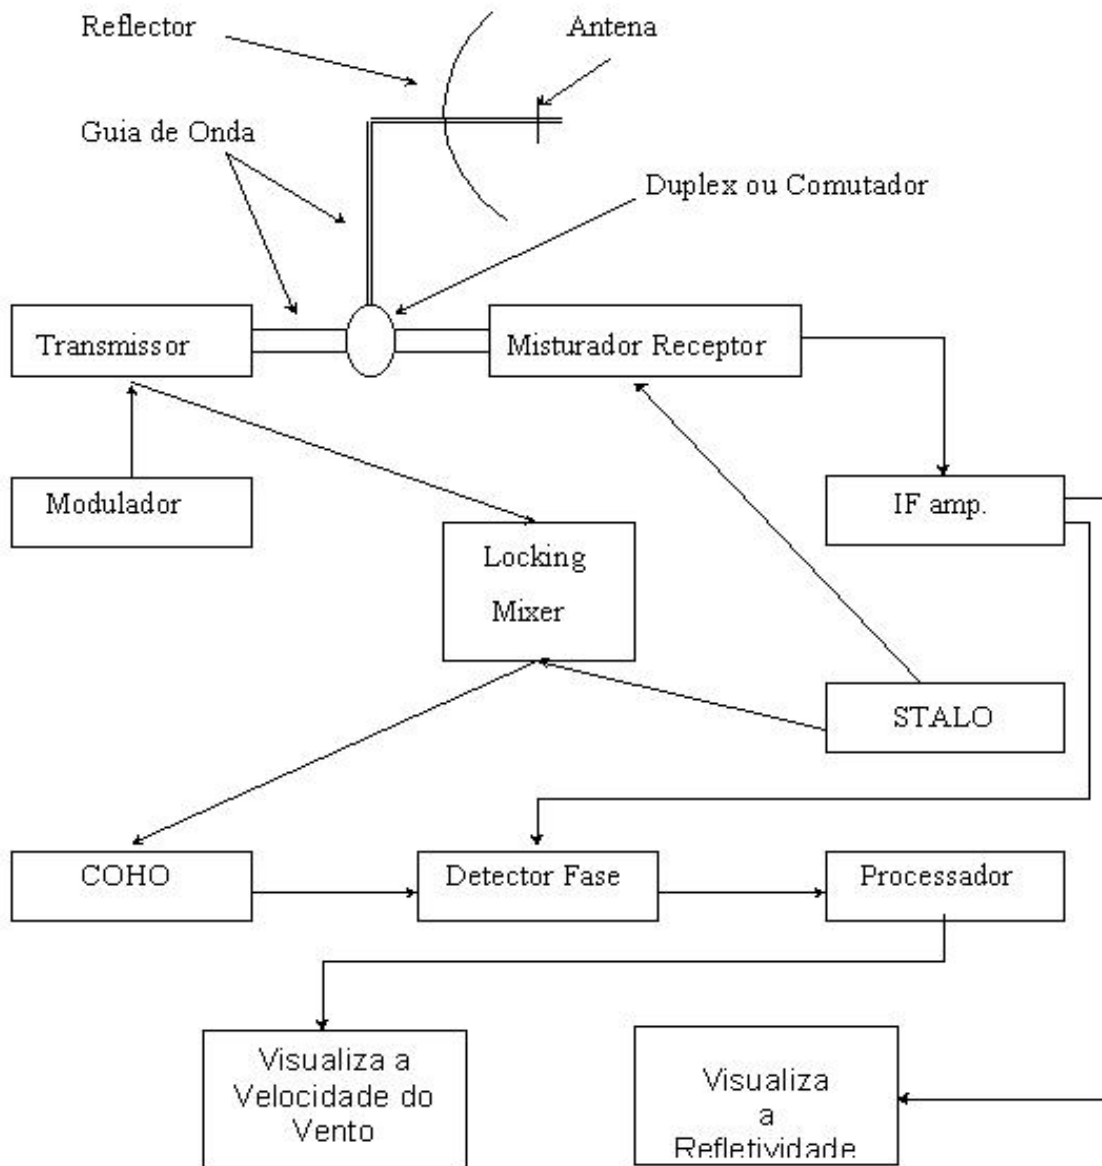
Reflector

Antena

Guia de Onda

Duplex ou Comutador

Transmissor

Misturador Receptor

Modulador

IF amp.

Locking Mixer

STALO

COHO

Detector Fase

Processador

Visualiza a Velocidade do Vento

Visualiza a Refletividade